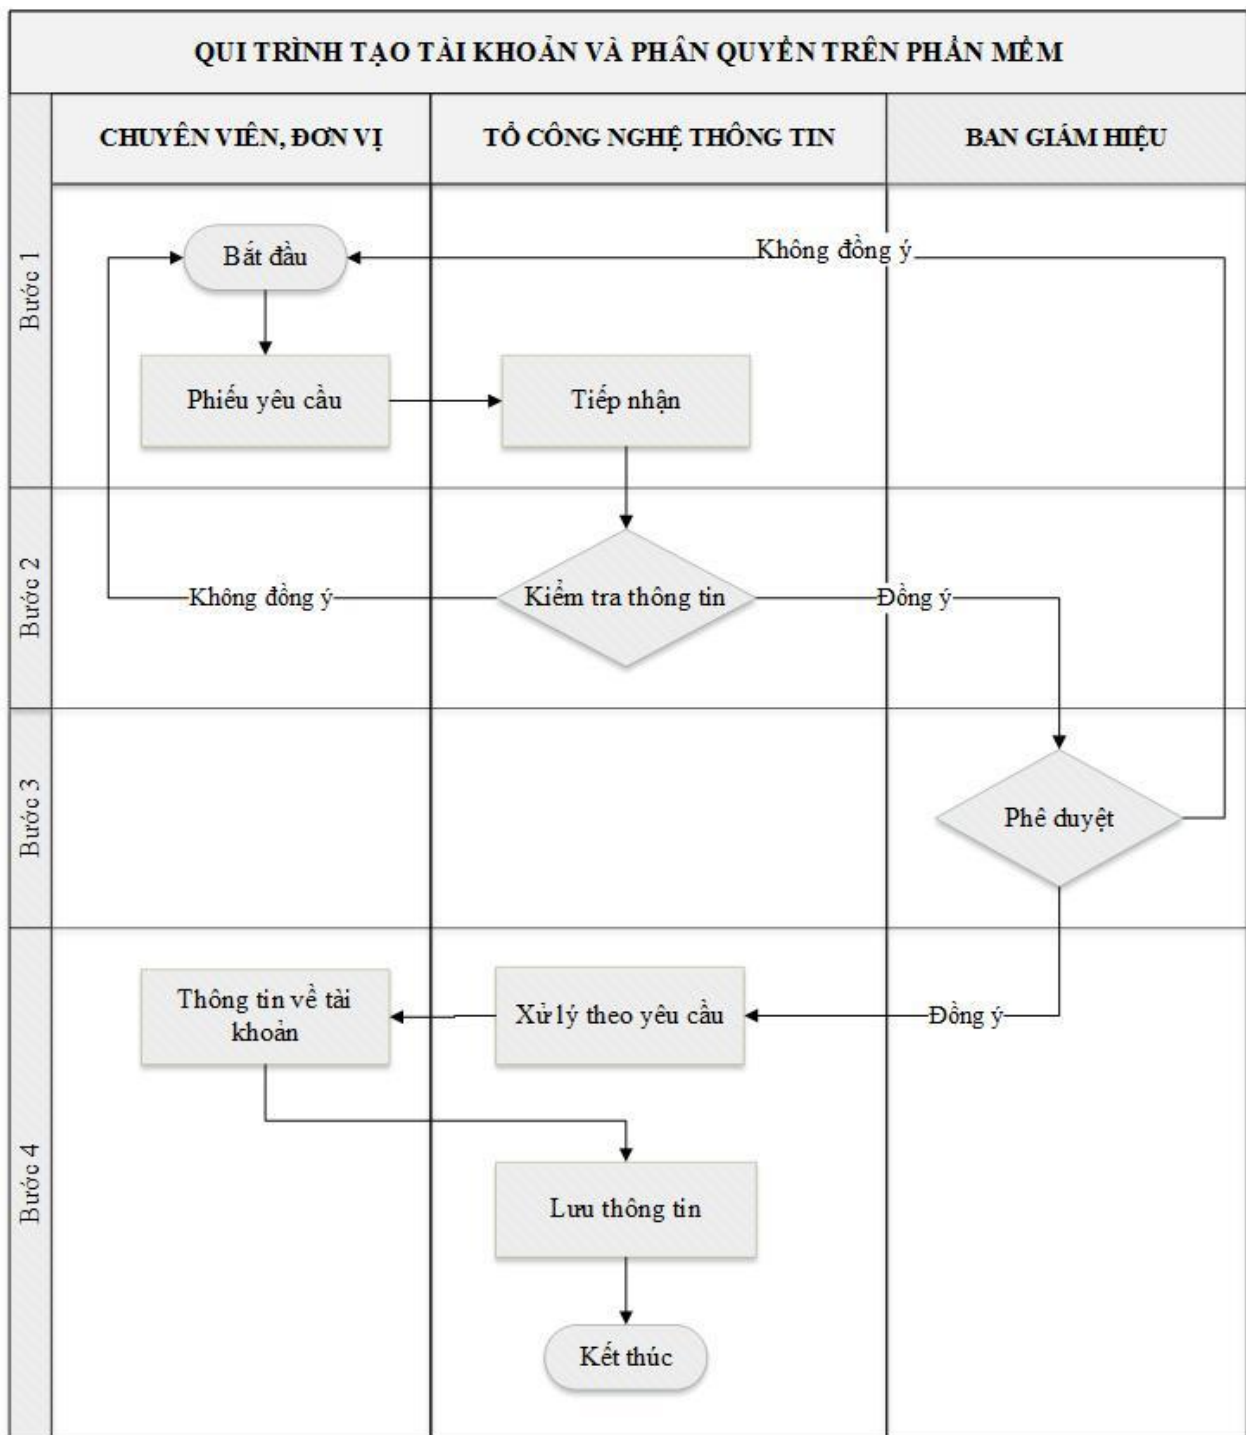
QUI TRÌNH TẠO TÀI KHOẢN VÀ PHÂN QUYỀN TRÊN PHẦN MỀM

CHUYÊN VIÊN, ĐƠN VỊ

TỔ CÔNG NGHỆ THÔNG TIN

BAN GIÁM HIỆU

Bước 1

Bắt đầu

Không đồng ý

Phiếu yêu cầu

Tiếp nhận

Bước 2

Không đồng ý

Kiểm tra thông tin

Đồng ý

Bước 3

Phê duyệt

Bước 4

Thông tin về tài khoản

Xử lý theo yêu cầu

Đồng ý

Lưu thông tin

Kết thúc